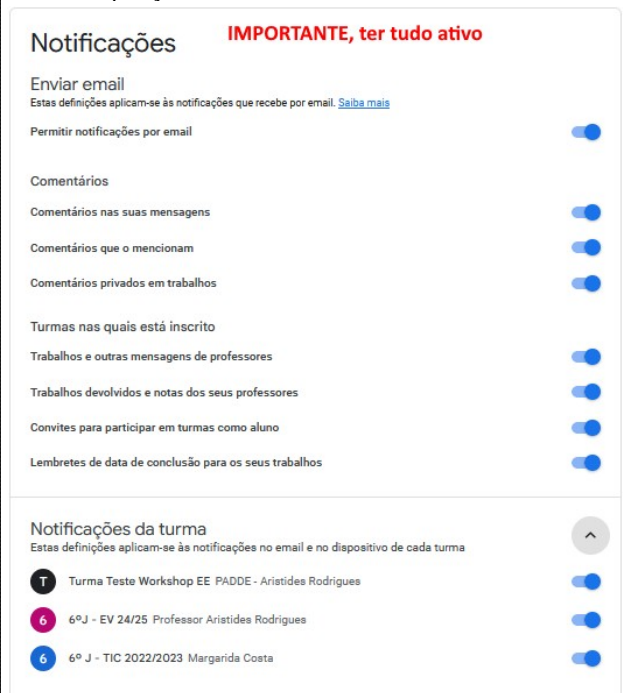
Notificações

IMPORTANTE, ter tudo ativo

Enviar email
Estas definições aplicam-se às notificações que recebe por email. Saiba mais

Permitir notificações por email

Comentários

Comentários nas suas mensagens

Comentários que o mencionam

Comentários privados em trabalhos

Turmas nas quais está inscrito

Trabalhos e outras mensagens de professores

Trabalhos devolvidos e notas dos seus professores

Convites para participar em turmas como aluno

Lembretes de data de conclusão para os seus trabalhos

Notificações da turma
Estas definições aplicam-se às notificações no email e no dispositivo de cada turma

T Turma Teste Workshop EE PADDE - Aristides Rodrigues

6 6ºJ - EV 24/25 Professor Aristides Rodrigues

6 6º J - TIC 2022/2023 Margarida Costa